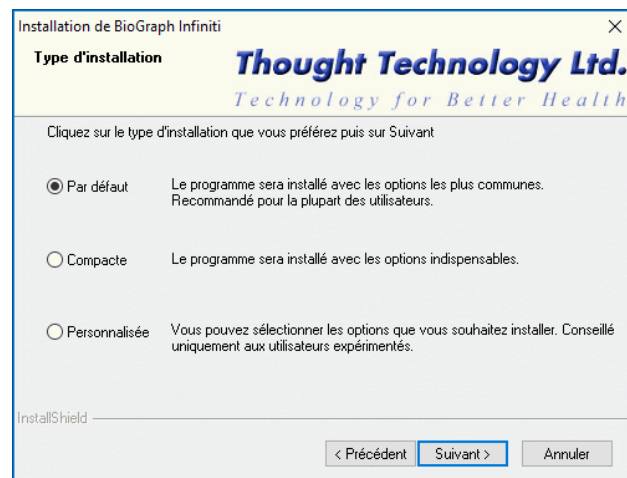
Installation de BioGraph Infiniti

×

Type d'installation

Thought Technology Ltd.

Technology for Better Health

Cliquez sur le type d'installation que vous préférez puis sur Suivant

Par défaut

Le programme sera installé avec les options les plus communes. Recommandé pour la plupart des utilisateurs.

Compacte

Le programme sera installé avec les options indispensables.

Personnalisée

Vous pouvez sélectionner les options que vous souhaitez installer. Conseillé uniquement aux utilisateurs expérimentés.

InstallShield

< Précédent

Suivant >

Annuler